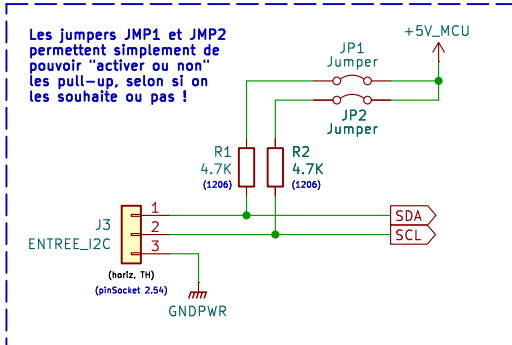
Les jumpers JMP1 et JMP2 permettent simplement de pouvoir "activer ou non" les pull-up, selon si on les souhaite ou pas !

+5V_MCU

JP1
Jumper

JP2
Jumper

R1
4.7K
(1206)

R2
4.7K
(1206)

J3
ENTREE_I2C

1
2
3

SDA
SCL

(horiz, TH)
(pinSocket 2.54)

GNDPWR